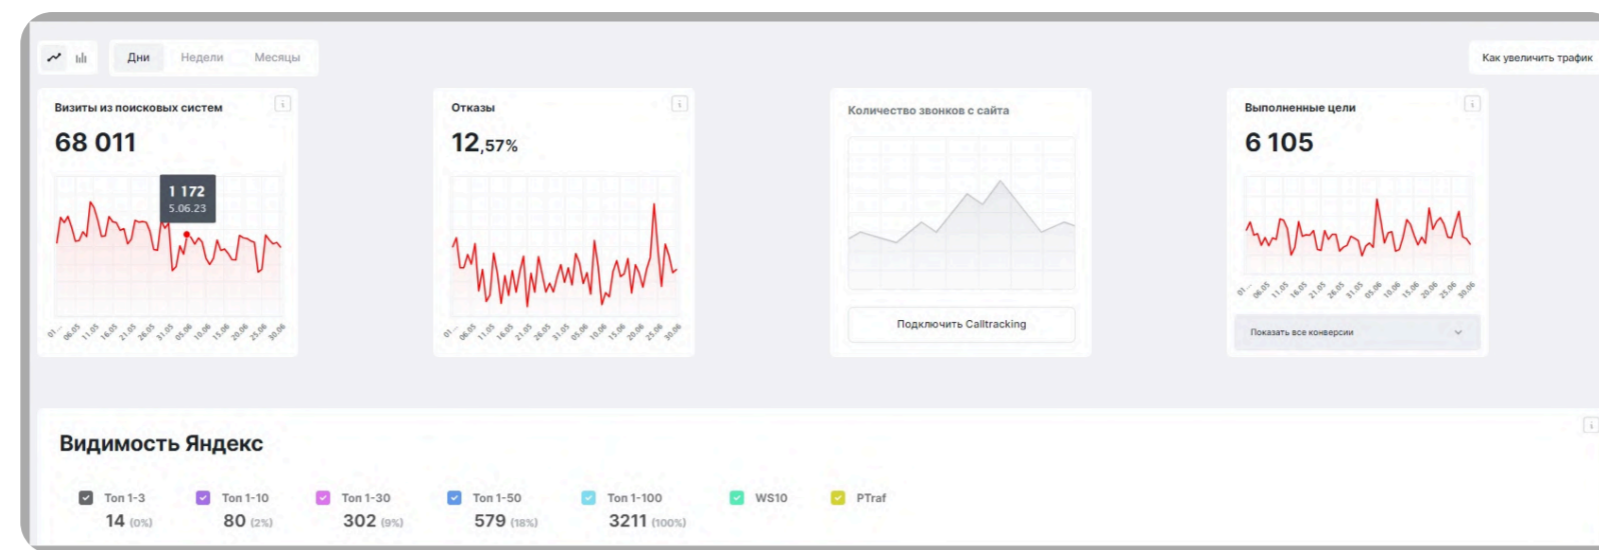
Дни Недели Месяцы

Как увеличить трафик

Визиты из поисковых систем

68 011

1 172
5.06.23

01... 06.05 11.05 16.05 21.05 26.05 31.05 05.06 10.06 15.06 20.06 25.06 30.06

Отказы

12,57%

01... 06.05 11.05 16.05 21.05 26.05 31.05 05.06 10.06 15.06 20.06 25.06 30.06

Количество звонков с сайта

Подключить Calltracking

Выполненные цели

6 105

01... 06.05 11.05 16.05 21.05 26.05 31.05 05.06 10.06 15.06 20.06 25.06 30.06

Показать все конверсии

Видимость Яндекс

Топ 1-3
14 (0%)

Топ 1-10
80 (2%)

Топ 1-30
302 (9%)

Топ 1-50
579 (18%)

Топ 1-100
3211 (100%)

WS10

PTraf